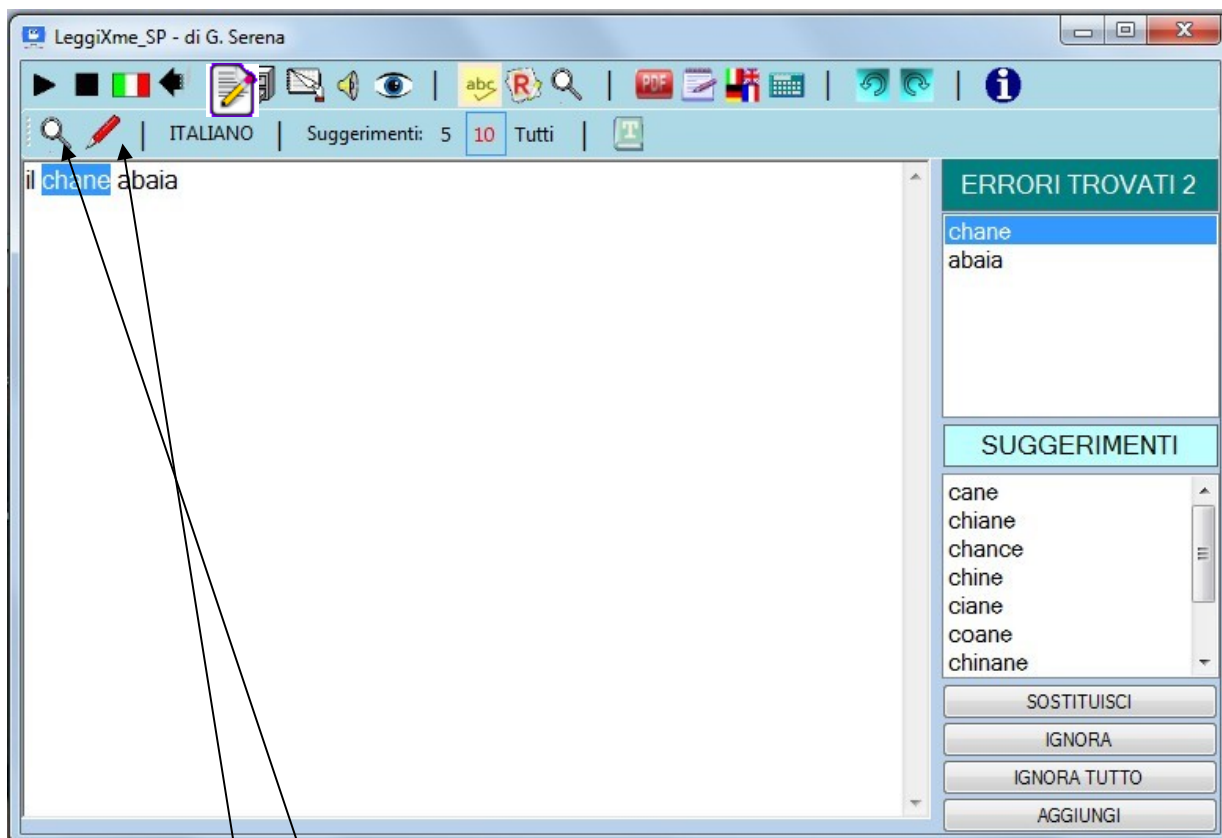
LeggiXme_SP - di G. Serena

abc

PDF

ITALIANO | Suggerimenti: 5 10 Tutti

il chane abaia

ERRORI TROVATI 2

chane
abaia

SUGGERIMENTI

cane
chiane
chance
chine
ciane
coane
chinane

SOSTITUISCI

IGNORA

IGNORA TUTTO

AGGIUNGI